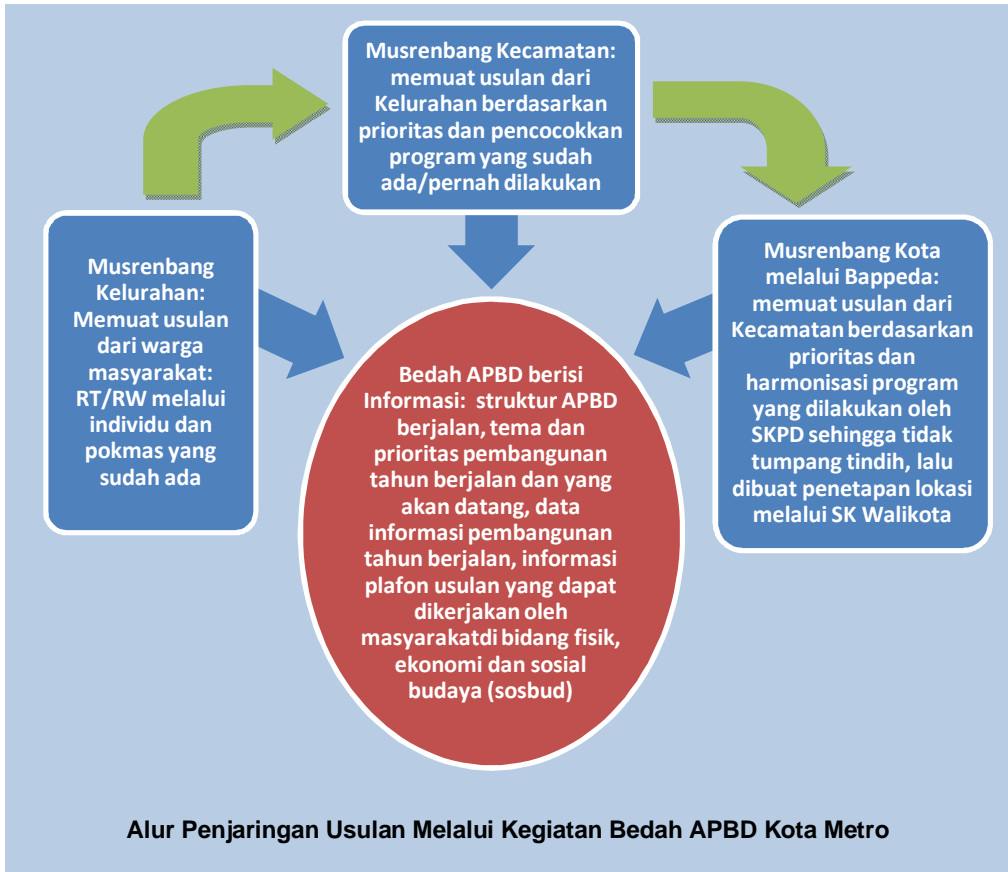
Musrenbang Kecamatan: memuat usulan dari Kelurahan berdasarkan prioritas dan pencocokkan program yang sudah ada/pernah dilakukan

Musrenbang Kelurahan: Memuat usulan dari warga masyarakat: RT/RW melalui individu dan pokmas yang sudah ada

Musrenbang Kota melalui Bappeda: memuat usulan dari Kecamatan berdasarkan prioritas dan harmonisasi program yang dilakukan oleh SKPD sehingga tidak tumpang tindih, lalu dibuat penetapan lokasi melalui SK Walikota

Bedah APBD berisi Informasi: struktur APBD berjalan, tema dan prioritas pembangunan tahun berjalan dan yang akan datang, data informasi pembangunan tahun berjalan, informasi plafon usulan yang dapat dikerjakan oleh masyarakatdi bidang fisik, ekonomi dan sosial budaya (sosbud)

Alur Penjaringan Usulan Melalui Kegiatan Bedah APBD Kota Metro